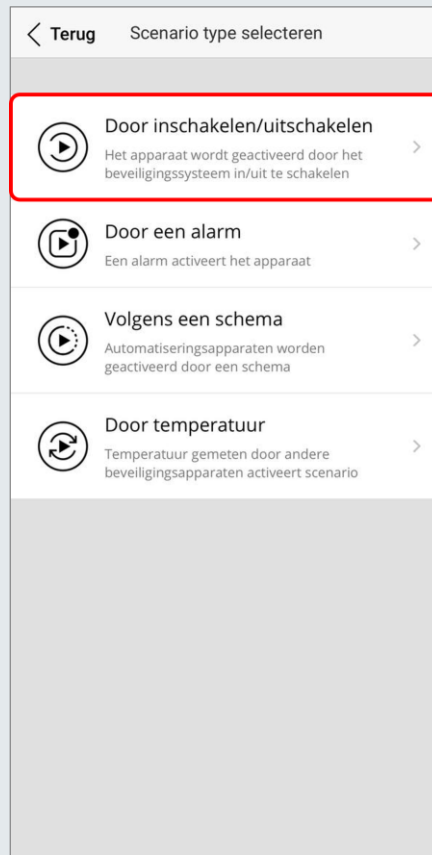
Terug Scenario type selecteren

Door inschakelen/uitschakelen
Het apparaat wordt geactiveerd door het beveiligingssysteem in/uit te schakelen

Door een alarm
Een alarm activeert het apparaat

Volgens een schema
Automatiseringsapparaten worden geactiveerd door een schema

Door temperatuur
Temperatuur gemeten door andere beveiligingsapparaten activeert scenario